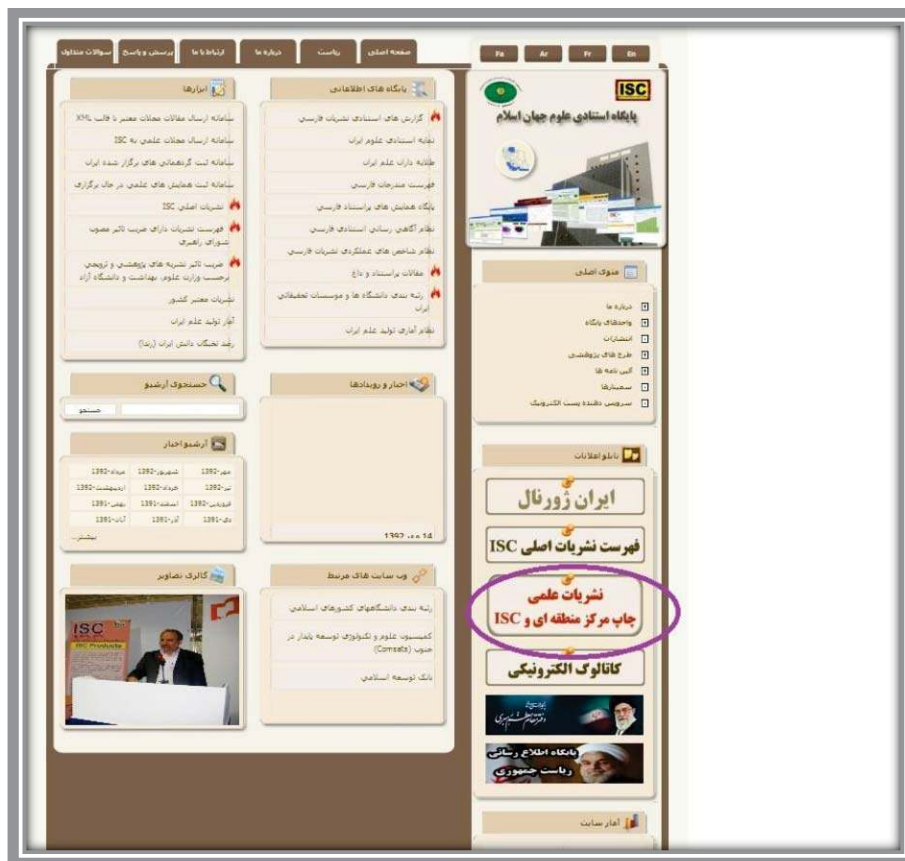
سوالات متداول | پرسش و پاسخ | ارتباط با ما | درباره ما | ریاست | صفحه اصلی

Fa | Ar | Fr | En

ISC

پایگاه استنادی علوم جهان اسلام

منوی اصلی

درباره ما
واحدهای پایگاه
انتشارات
طرح های پژوهشی
آیین نامه ها
سمینارها
سرویس دهنده پست الکترونیک

تابلو اعلانات

ایران ژورنال

فهرست نشریات اصلی ISC

نشریات علمی چاپ مرکز منطقه ای و ISC

کاتالوگ الکترونیکی

دفتر مقام معظم رهبری

پایگاه اطلاع رسانی ریاست جمهوری

آمار سایت

پایگاه های اطلاعاتی

گزارش های استنادی نشریات فارسی
نمایه استنادی علوم ایران
علم سنجی ایران
فهرست مندرجات فارسی
پایگاه همایش های پراستناد فارسی
نظام آگاهی رسانی استنادی فارسی
نظام شاخص های عملکردی نشریات فارسی
مقالات پراستناد و داغ
رتبه بندی دانشگاه ها و موسسات تحقیقاتی ایران
نظام آماری تولید علم ایران

ابزارها

سامانه ارسال مقالات مجلات معتبر با قالب XML
سامانه ارسال مجلات علمی به ISC
سامانه ثبت گردهمایی های برگزار شده ایران
سامانه ثبت همایش های علمی در حال برگزاری
نشریات اصلی ISC
فهرست نشریات دارای ضریب تاثیر مصوب شورای راهبری
ضریب تاثیر نشریه های پژوهشی و ترویجی برحسب وزارت علوم، بهداشت و دانشگاه آزاد
نشریات معتبر کشور
آمار تولید علم ایران
رشد نخبگان دانش ایران (رندا)

اخبار و رویدادها

1392 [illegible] 14

جستجوی آرشیو

جستجو

آرشیو اخبار

| مهر-1392 | شهریور-1392 | مرداد-1392 |
|---|---|---|
| تیر-1392 | خرداد-1392 | اردیبهشت-1392 |
| فروردین-1392 | اسفند-1391 | بهمن-1391 |
| دی-1391 | آذر-1391 | آبان-1391 |

بیشتر...

وب سایت های مرتبط

رتبه بندی دانشگاههای کشورهای اسلامی
کمیسیون علوم و تکنولوژی توسعه پایدار در جنوب (Comsats)
بانک توسعه اسلامی

گالری تصاویر

ISC
ISC Products